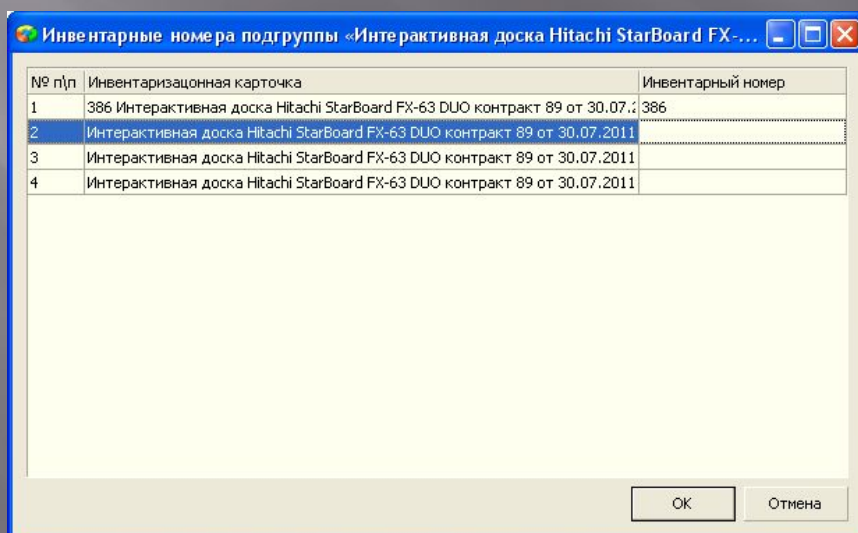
Инвентарные номера подгруппы «Интерактивная доска Hitachi StarBoard FX-...

| № п\п | Инвентаризацонная карточка | Инвентарный номер |
|---|---|---|
| 1 | 386 Интерактивная доска Hitachi StarBoard FX-63 DUO контракт 89 от 30.07.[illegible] | 386 |
| 2 | Интерактивная доска Hitachi StarBoard FX-63 DUO контракт 89 от 30.07.2011 | |
| 3 | Интерактивная доска Hitachi StarBoard FX-63 DUO контракт 89 от 30.07.2011 | |
| 4 | Интерактивная доска Hitachi StarBoard FX-63 DUO контракт 89 от 30.07.2011 | |

OK
Отмена